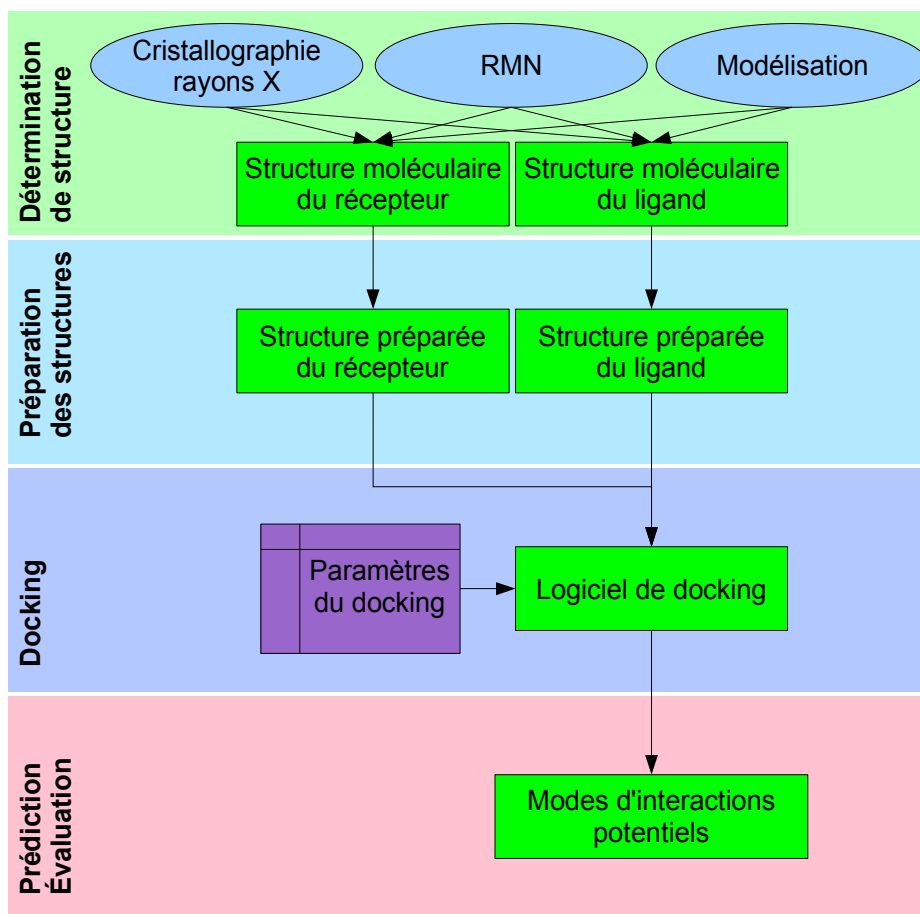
Détermination de structure

Cristallographie rayons X

RMN

Modélisation

Structure moléculaire du récepteur

Structure moléculaire du ligand

Préparation des structures

Structure préparée du récepteur

Structure préparée du ligand

Docking

Paramètres du docking

Logiciel de docking

Prédiction Évaluation

Modes d'interactions potentiels